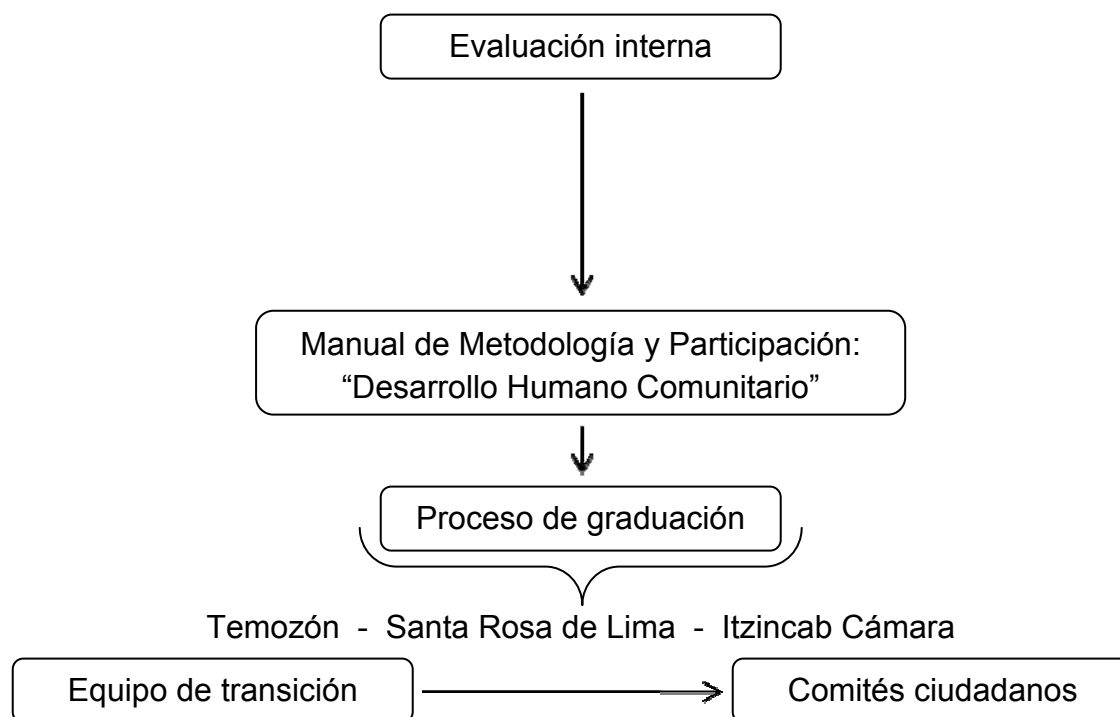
Evaluación interna

Manual de Metodología y Participación: “Desarrollo Humano Comunitario”

Proceso de graduación

Temozón - Santa Rosa de Lima - Itzincab Cámara

Equipo de transición

Comités ciudadanos